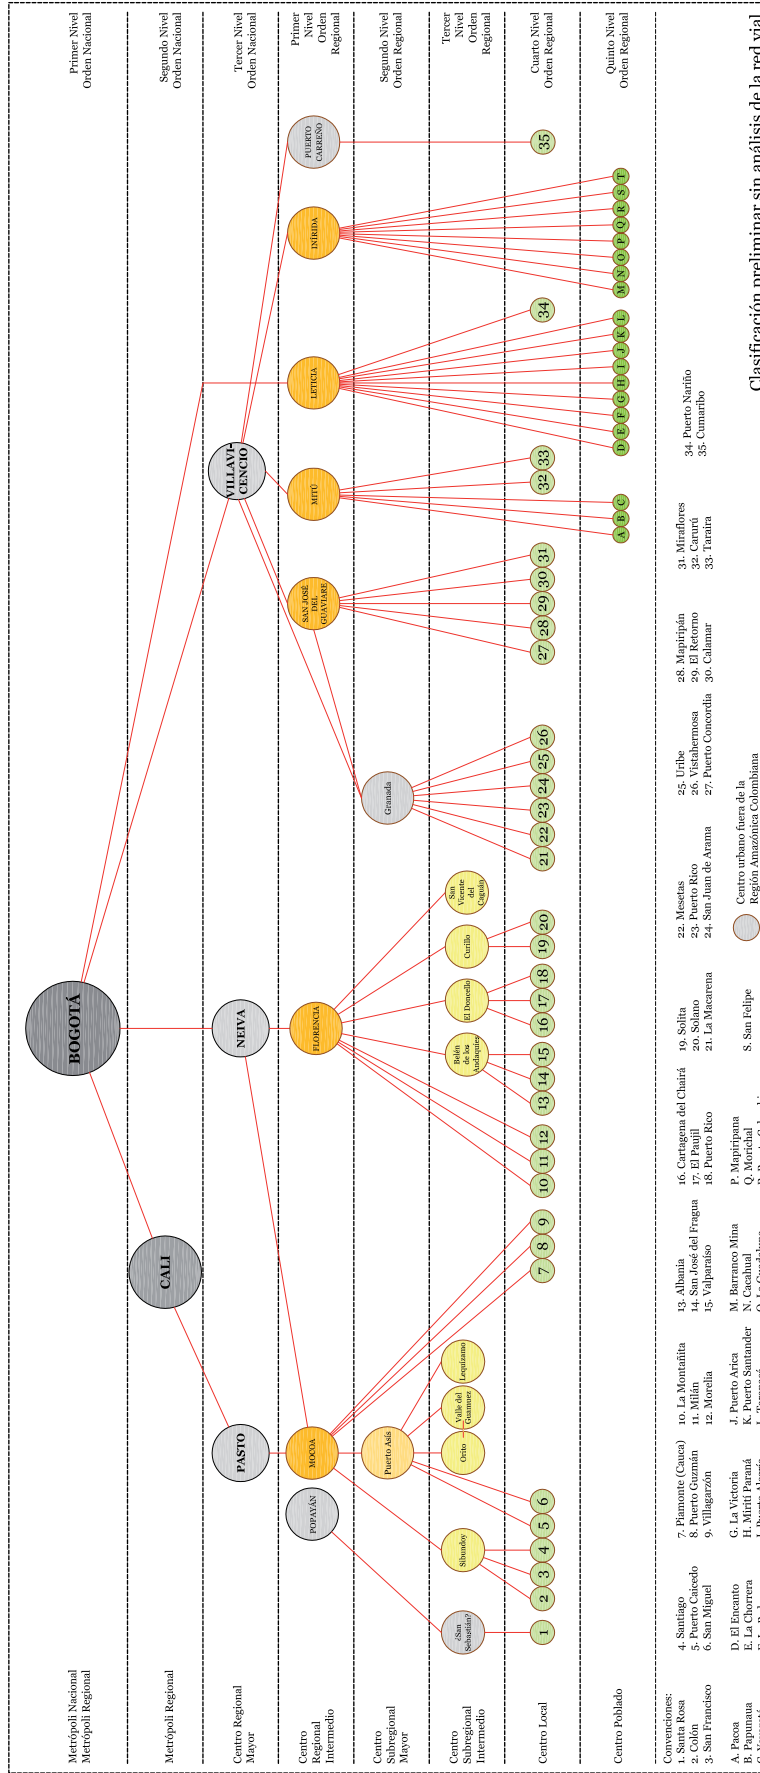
Metrópoli Nacional
Metrópoli Regional

Primer Nivel
Orden Nacional

Metrópoli Regional

Segundo Nivel
Orden Nacional

Centro Regional Mayor

Tercer Nivel
Orden Nacional

Centro Regional Intermedio

Primer Nivel Orden Regional

Centro Subregional Mayor

Segundo Nivel
Orden Regional

Centro Subregional Intermedio

Tercer Nivel Orden Regional

Centro Local

Cuarto Nivel
Orden Regional

Centro Poblado

Quinto Nivel
Orden Regional

BOGOTÁ
CALI
PASTO
POPAYÁN
NEIVA
VILLAVICENCIO
MOCOA
FLORENCIA
SAN JOSÉ DEL GUAVIARE
MITÚ
LETICIA
INÍRIDA
PUERTO CARREÑO
Granada
Puerto Asís
Sibundoy
¿San Sebastián?
Orito
Valle del Guamuez
Leguízamo
Belén de los Andaquíes
El Doncello
Curillo
San Vicente del Caguán

1 2 3 4 5 6 7 8 9 10 11 12 13 14 15 16 17 18 19 20 21 22 23 24 25 26 27 28 29 30 31 32 33 34 35
A B C D E F G H I J K L M N O P Q R S T

Convenciones:
1. Santa Rosa
2. Colón
3. San Francisco
4. Santiago
5. Puerto Caicedo
6. San Miguel
7. Piamonte (Cauca)
8. Puerto Guzmán
9. Villagarzón
10. La Montañita
11. Milán
12. Morelia
13. Albania
14. San José del Fragua
15. Valparaíso
16. Cartagena del Chairá
17. El Paujil
18. Puerto Rico
19. Solita
20. Solano
21. La Macarena
22. Mesetas
23. Puerto Rico
24. San Juan de Arama
25. Uribe
26. Vistahermosa
27. Puerto Concordia
28. Mapiripán
29. El Retorno
30. Calamar
31. Miraflores
32. Carurú
33. Taraira
34. Puerto Nariño
35. Cumaribo

A. Pacoa
B. Papunaua
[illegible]
D. El Encanto
E. La Chorrera
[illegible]
G. La Victoria
H. Mirití Paraná
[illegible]
J. Puerto Arica
K. Puerto Santander
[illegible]
M. Barranco Mina
N. Cacahual
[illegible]
P. Mapiripana
Q. Morichal
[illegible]
S. San Felipe

Centro urbano fuera de la Región Amazónica Colombiana

Clasificación preliminar sin análisis de la red vial